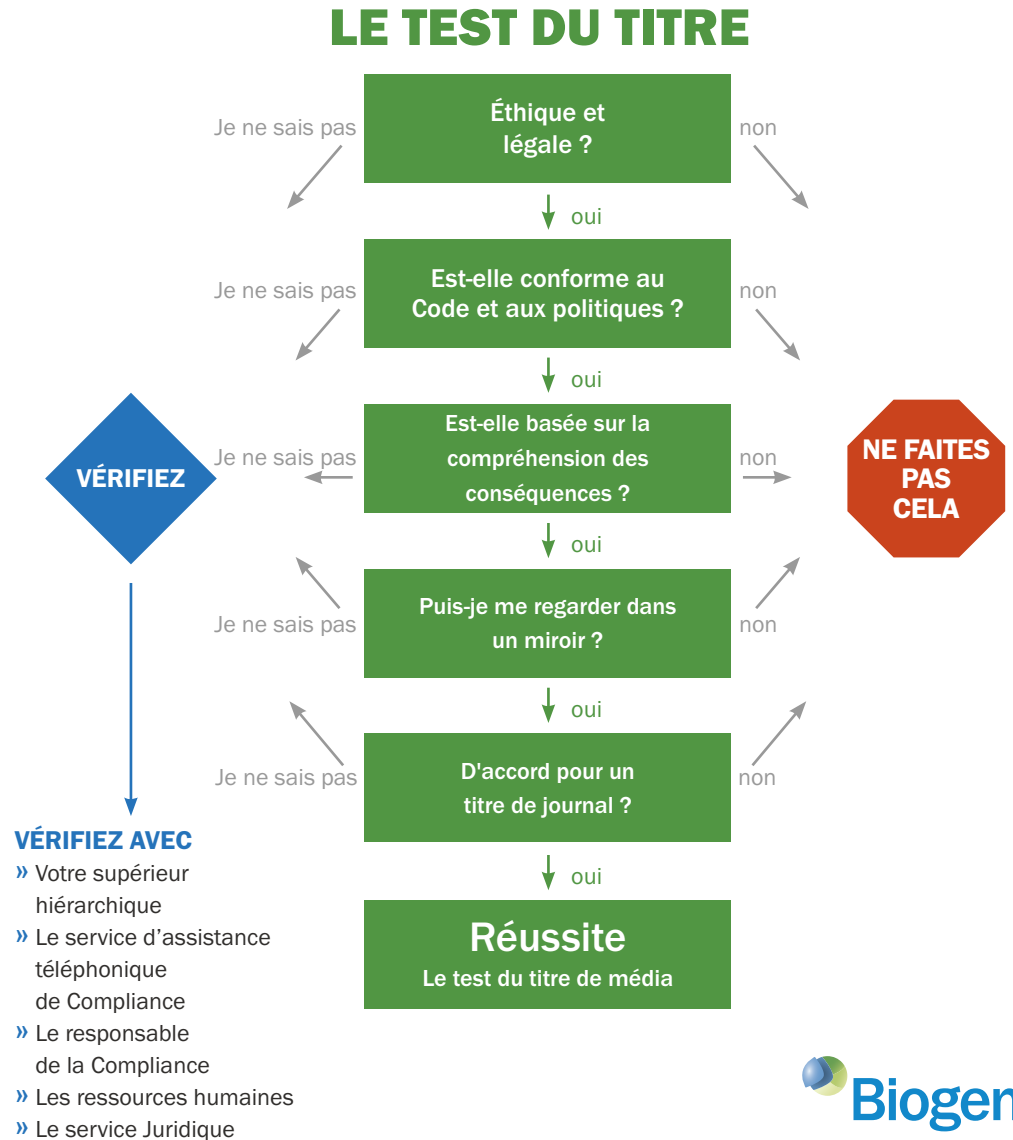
LE TEST DU TITRE

Je ne sais pas

Éthique et légale ?

non

oui

Je ne sais pas

Est-elle conforme au Code et aux politiques ?

non

oui

VÉRIFIEZ

Je ne sais pas

Est-elle basée sur la compréhension des conséquences ?

non

NE FAITES PAS CELA

oui

Je ne sais pas

Puis-je me regarder dans un miroir ?

non

oui

Je ne sais pas

D'accord pour un titre de journal ?

non

oui

Réussite
Le test du titre de média

VÉRIFIEZ AVEC
» Votre supérieur hiérarchique
» Le service d'assistance téléphonique de Compliance
» Le responsable de la Compliance
» Les ressources humaines
» Le service Juridique

Biogen